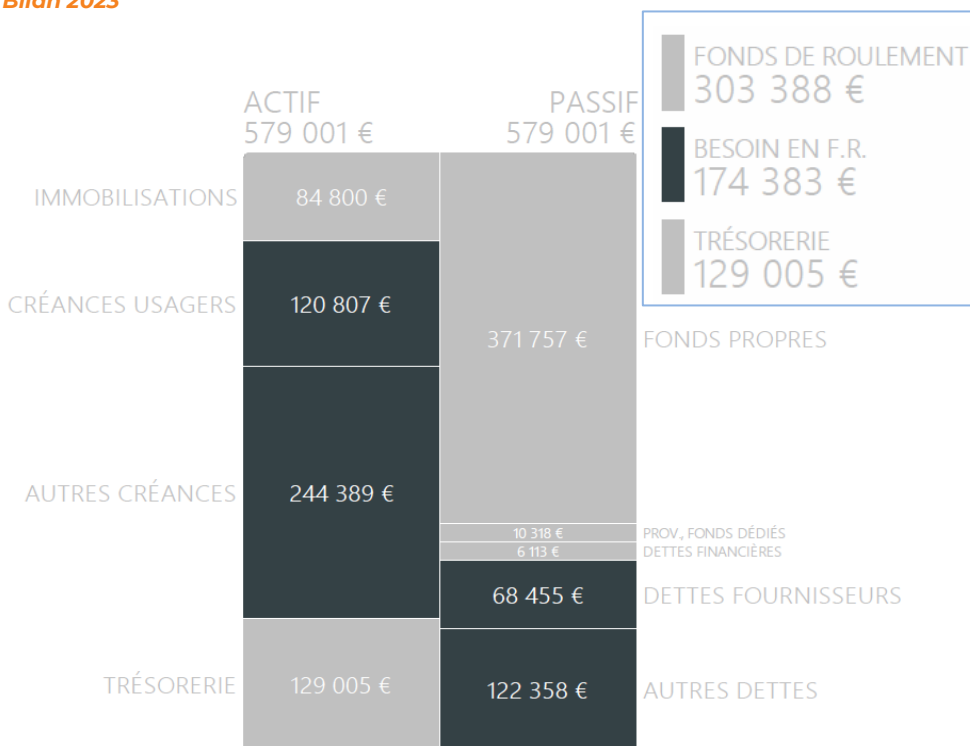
Bilan 2023

ACTIF
579 001 €

PASSIF
579 001 €

FONDS DE ROULEMENT
303 388 €

BESOIN EN F.R.
174 383 €

TRÉSORERIE
129 005 €

IMMOBILISATIONS 84 800 €

CRÉANCES USAGERS 120 807 €

AUTRES CRÉANCES 244 389 €

TRÉSORERIE 129 005 €

371 757 € FONDS PROPRES

10 318 € PROV, FONDS DÉDIÉS

6 113 € DETTES FINANCIÈRES

68 455 € DETTES FOURNISSEURS

122 358 € AUTRES DETTES